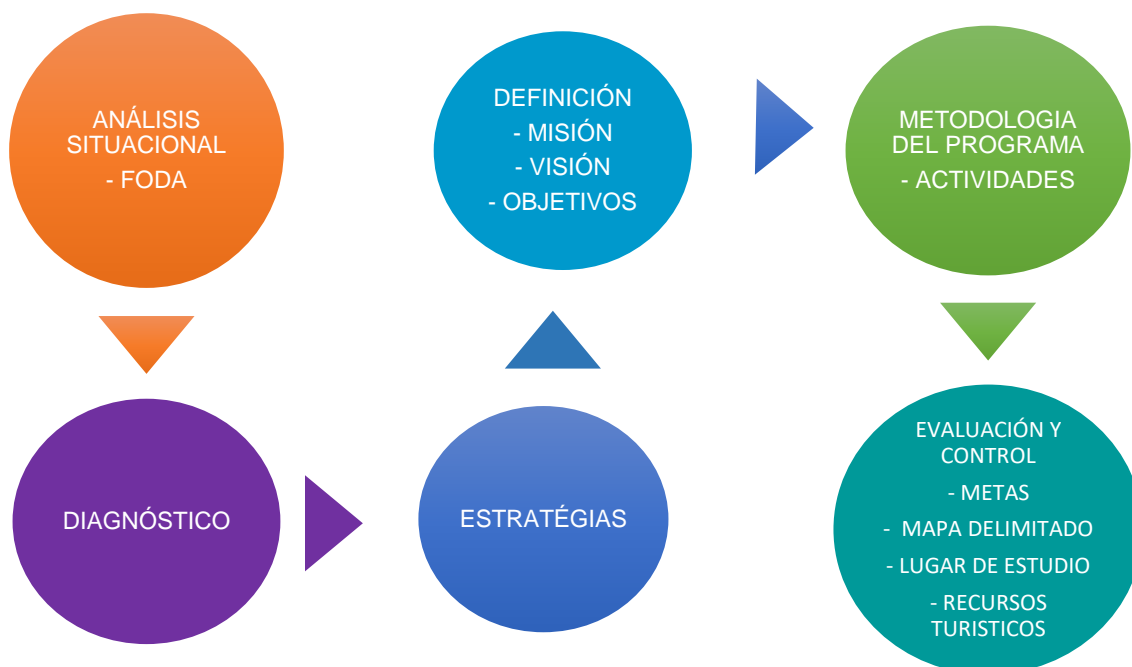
ANÁLISIS SITUACIONAL
- FODA

DEFINICIÓN
- MISIÓN
- VISIÓN
- OBJETIVOS

METODOLOGIA DEL PROGRAMA
- ACTIVIDADES

DIAGNÓSTICO

ESTRATÉGIAS

EVALUACIÓN Y CONTROL
- METAS
- MAPA DELIMITADO
- LUGAR DE ESTUDIO
- RECURSOS TURISTICOS